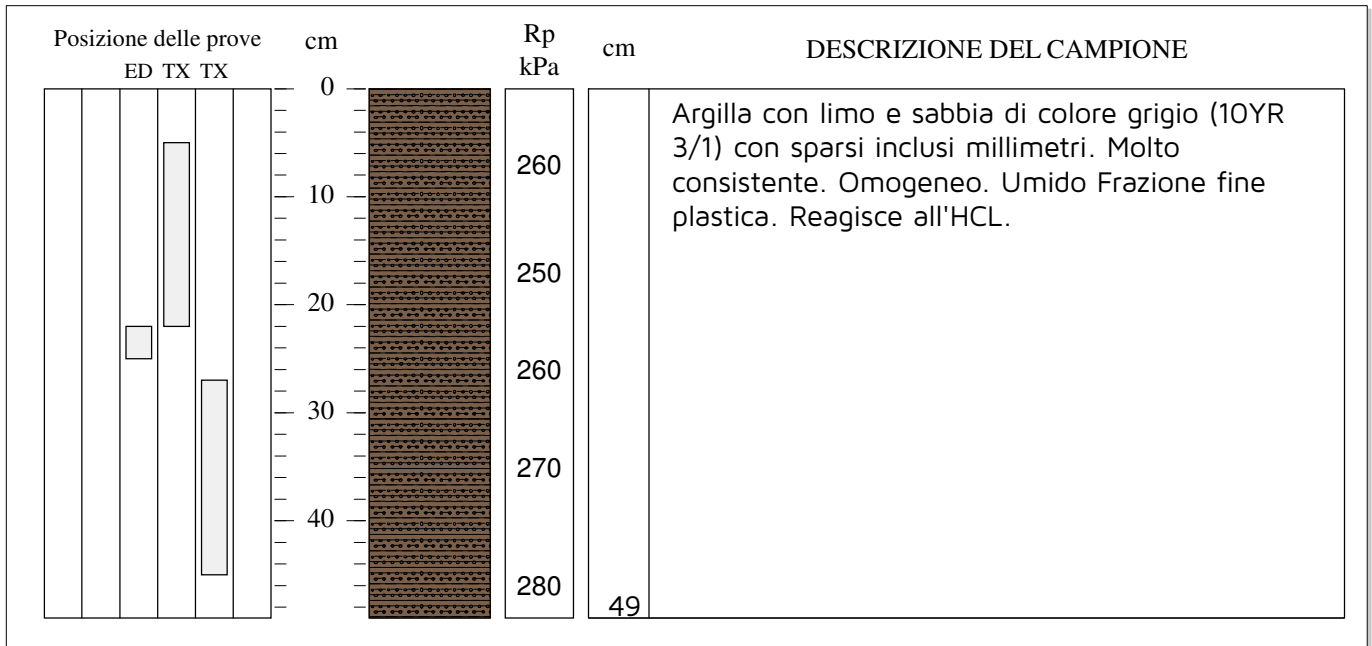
Posizione delle prove

ED TX TX

cm

0
10
20
30
40

Rp
kPa

260
250
260
270
280

cm

49

DESCRIZIONE DEL CAMPIONE

Argilla con limo e sabbia di colore grigio (10YR 3/1) con sparsi inclusi millimetri. Molto consistente. Omogeneo. Umido Frazione fine plastica. Reagisce all'HCL.